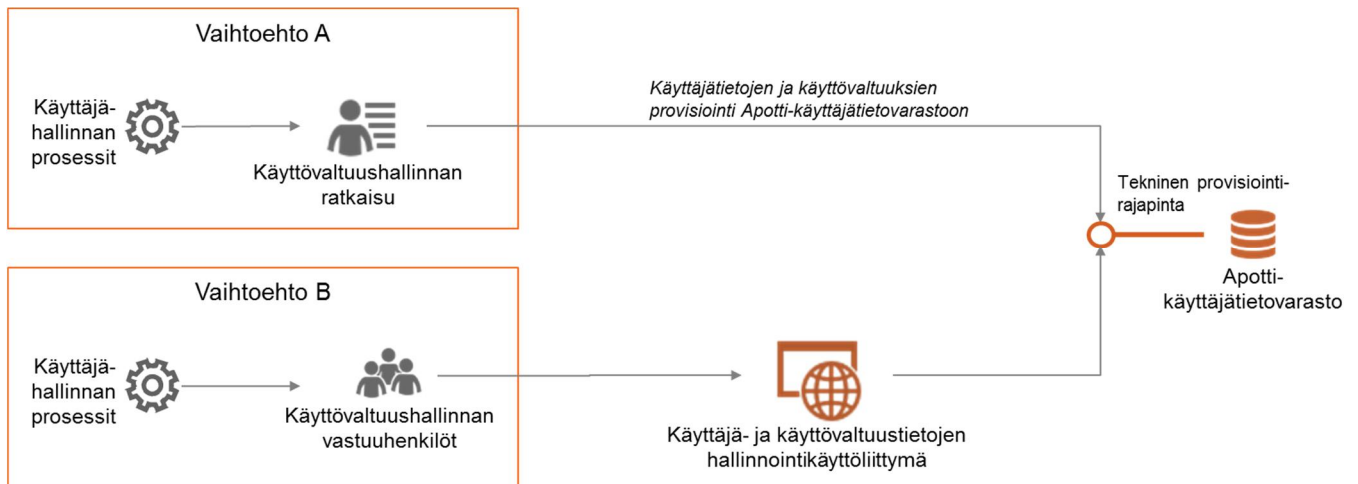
Vaihtoehto A

Käyttäjä-hallinnan prosessit

Käyttövaltuushallinnan ratkaisu

Käyttäjätietojen ja käyttövaltuuksien provisiointi Apotti-käyttäjätietovarastoon

Tekninen provisiointi-rajapinta

Apotti-käyttäjätietovarasto

Vaihtoehto B

Käyttäjä-hallinnan prosessit

Käyttövaltuushallinnan vastuuhenkilöt

Käyttäjä- ja käyttövaltuustietojen hallinnointikäyttöliittymä